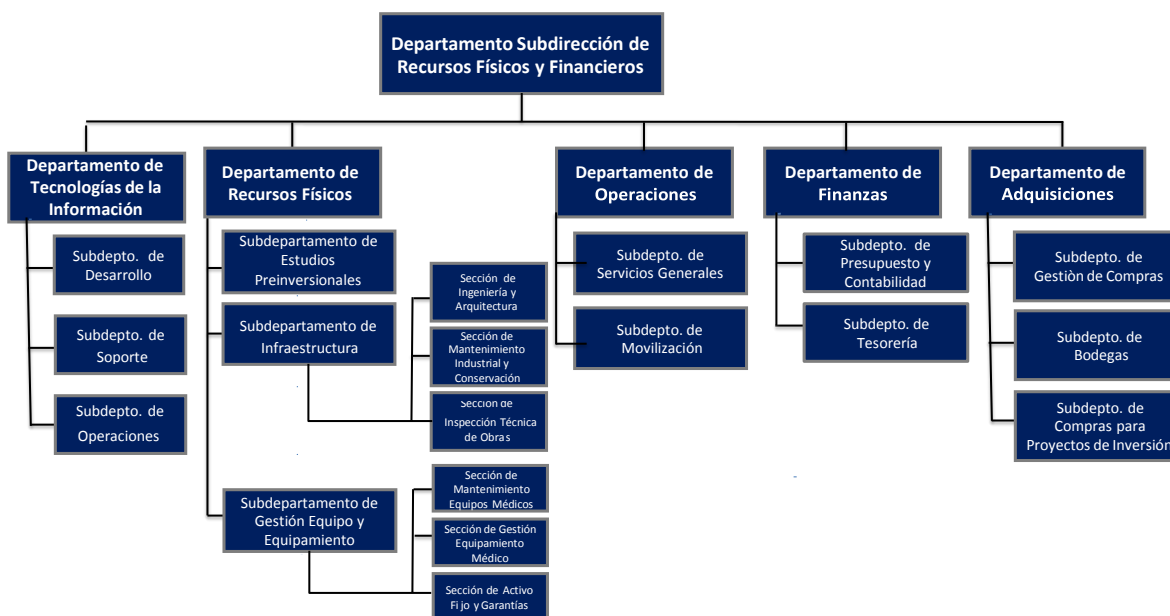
Departamento Subdirección de Recursos Físicos y Financieros

Departamento de Tecnologías de la Información

Subdepto. de Desarrollo

Subdepto. de Soporte

Subdepto. de Operaciones

Departamento de Recursos Físicos

Subdepartamento de Estudios Preinversionales

Subdepartamento de Infraestructura

Sección de Ingeniería y Arquitectura

Sección de Mantenimiento Industrial y Conservación

Sección de Inspección Técnica de Obras

Subdepartamento de Gestión Equipo y Equipamiento

Sección de Mantenimiento Equipos Médicos

Sección de Gestión Equipamiento Médico

Sección de Activo Fi jo y Garantías

Departamento de Operaciones

Subdepto. de Servicios Generales

Subdepto. de Movilización

Departamento de Finanzas

Subdepto. de Presupuesto y Contabilidad

Subdepto. de Tesorería

Departamento de Adquisiciones

Subdepto. de Gestiòn de Compras

Subdepto. de Bodegas

Subdepto. de Compras para Proyectos de Inversión